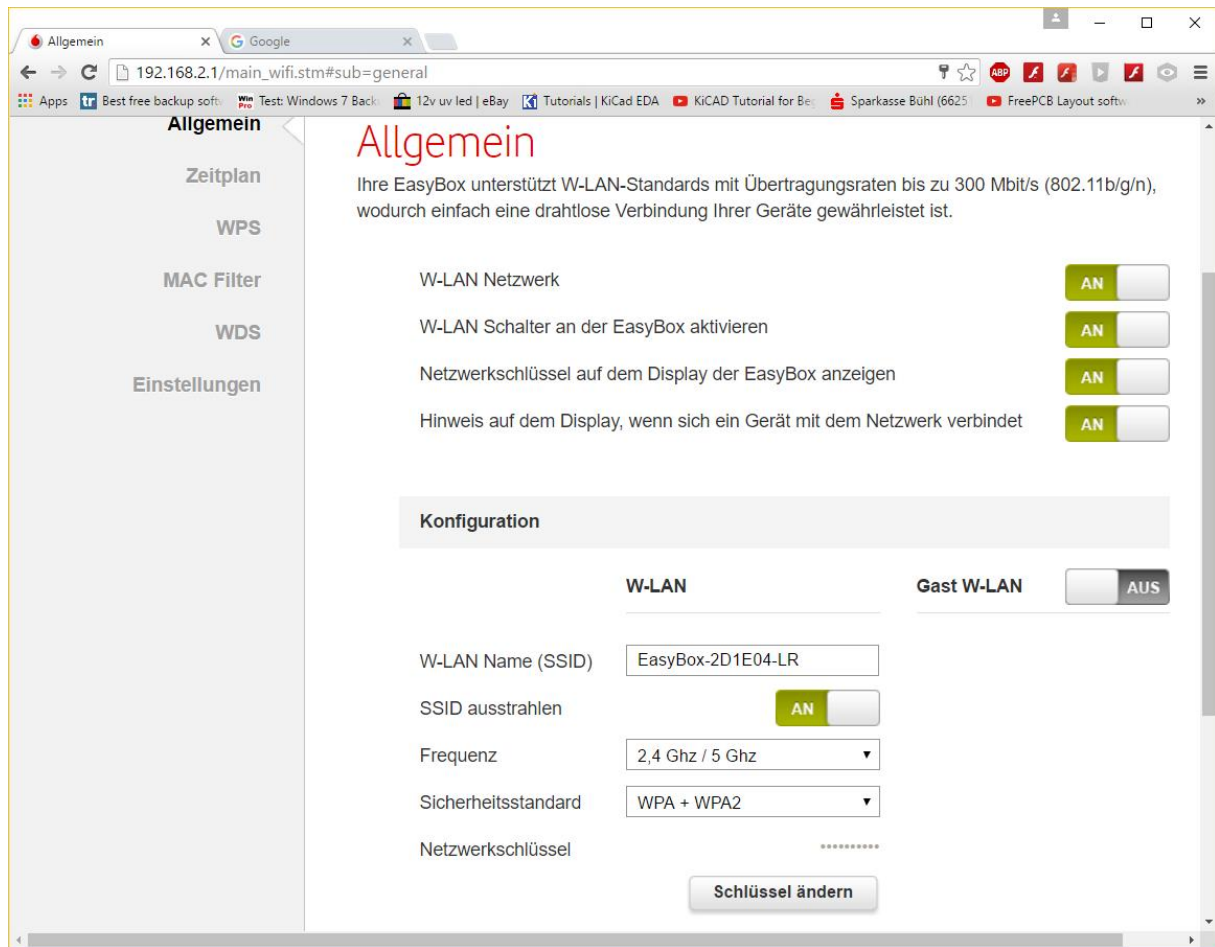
Allgemein
Google
192.168.2.1/main_wifi.stm#sub=general
Apps
Best free backup softw
Test: Windows 7 Back
12v uv led | eBay
Tutorials | KiCad EDA
KiCAD Tutorial for Be
Sparkasse Bühl (6625
FreePCB Layout softw

Allgemein
Zeitplan
WPS
MAC Filter
WDS
Einstellungen

Allgemein

Ihre EasyBox unterstützt W-LAN-Standards mit Übertragungsraten bis zu 300 Mbit/s (802.11b/g/n), wodurch einfach eine drahtlose Verbindung Ihrer Geräte gewährleistet ist.

W-LAN Netzwerk AN
W-LAN Schalter an der EasyBox aktivieren AN
Netzwerkschlüssel auf dem Display der EasyBox anzeigen AN
Hinweis auf dem Display, wenn sich ein Gerät mit dem Netzwerk verbindet AN

Konfiguration

W-LAN
Gast W-LAN AUS

W-LAN Name (SSID) EasyBox-2D1E04-LR
SSID ausstrahlen AN
Frequenz 2,4 Ghz / 5 Ghz
Sicherheitsstandard WPA + WPA2
Netzwerkschlüssel ••••••••••
Schlüssel ändern